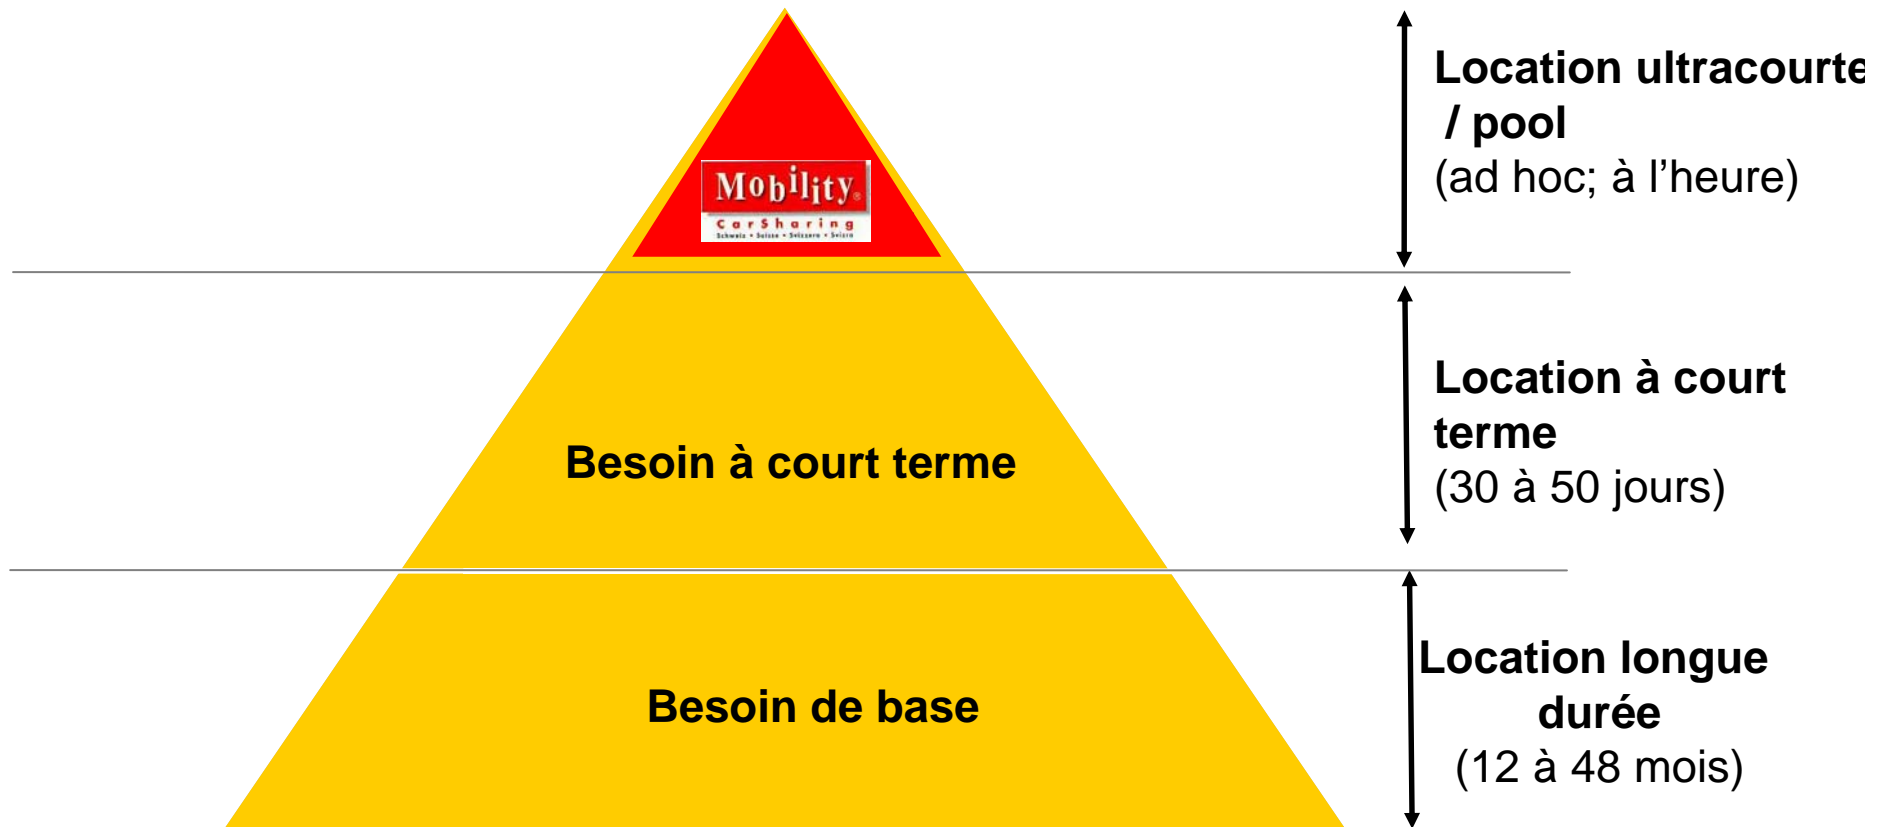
Mobility
CarSharing
Schweiz • Suisse • Svizzera • Svizra

Besoin à court terme

Besoin de base

Location ultracourte / pool
(ad hoc; à l'heure)

Location à court terme
(30 à 50 jours)

Location longue durée
(12 à 48 mois)